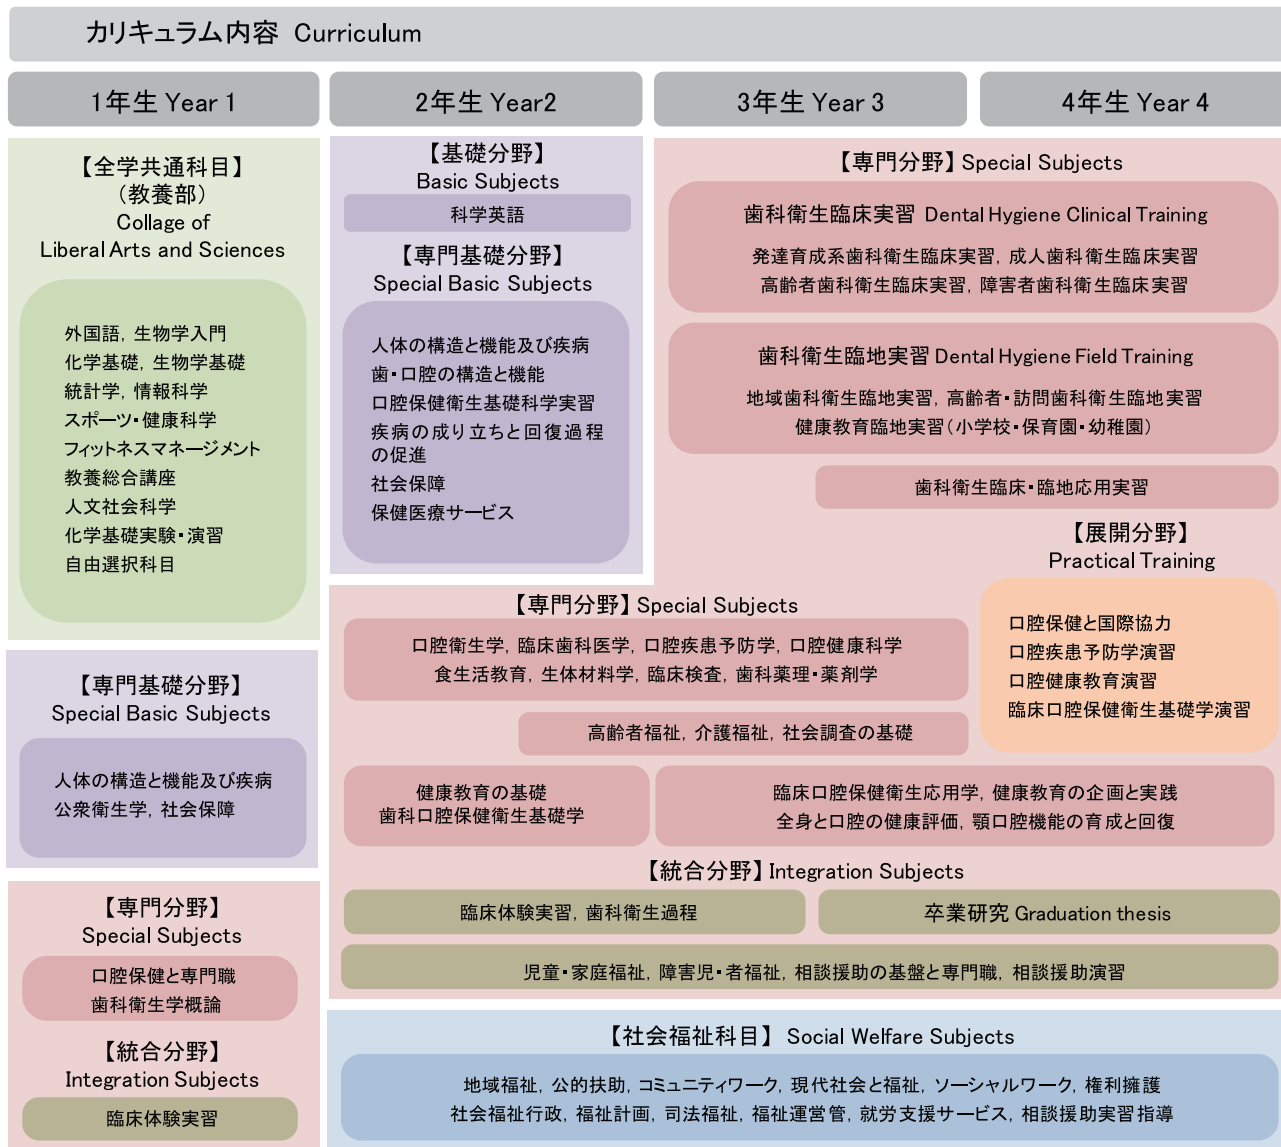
カリキュラム内容 Curriculum

1年生 Year 1

2年生 Year2

3年生 Year 3

4年生 Year 4

【全学共通科目】
(教養部)
Collage of
Liberal Arts and Sciences

外国語，生物学入門
化学基礎，生物学基礎
統計学，情報科学
スポーツ・健康科学
フィットネスマネージメント
教養総合講座
人文社会科学
化学基礎実験・演習
自由選択科目

【専門基礎分野】
Special Basic Subjects

人体の構造と機能及び疾病
公衆衛生学，社会保障

【専門分野】
Special Subjects

口腔保健と専門職
歯科衛生学概論

【統合分野】
Integration Subjects

臨床体験実習

【基礎分野】
Basic Subjects

科学英語

【専門基礎分野】
Special Basic Subjects

人体の構造と機能及び疾病
歯・口腔の構造と機能
口腔保健衛生基礎科学実習
疾病の成り立ちと回復過程の促進
社会保障
保健医療サービス

【専門分野】Special Subjects

歯科衛生臨床実習 Dental Hygiene Clinical Training

発達育成系歯科衛生臨床実習，成人歯科衛生臨床実習
高齢者歯科衛生臨床実習，障害者歯科衛生臨床実習

歯科衛生臨地実習 Dental Hygiene Field Training

地域歯科衛生臨地実習，高齢者・訪問歯科衛生臨地実習
健康教育臨地実習(小学校・保育園・幼稚園)

歯科衛生臨床・臨地応用実習

【展開分野】
Practical Training

口腔保健と国際協力
口腔疾患予防学演習
口腔健康教育演習
臨床口腔保健衛生基礎学演習

【専門分野】Special Subjects

口腔衛生学，臨床歯科医学，口腔疾患予防学，口腔健康科学
食生活教育，生体材料学，臨床検査，歯科薬理・薬剤学

高齢者福祉，介護福祉，社会調査の基礎

健康教育の基礎
歯科口腔保健衛生基礎学

臨床口腔保健衛生応用学，健康教育の企画と実践
全身と口腔の健康評価，顎口腔機能の育成と回復

【統合分野】Integration Subjects

臨床体験実習，歯科衛生過程

卒業研究 Graduation thesis

児童・家庭福祉，障害児・者福祉，相談援助の基盤と専門職，相談援助演習

【社会福祉科目】 Social Welfare Subjects

地域福祉，公的扶助，コミュニティワーク，現代社会と福祉，ソーシャルワーク，権利擁護
社会福祉行政，福祉計画，司法福祉，福祉運営管，就労支援サービス，相談援助実習指導